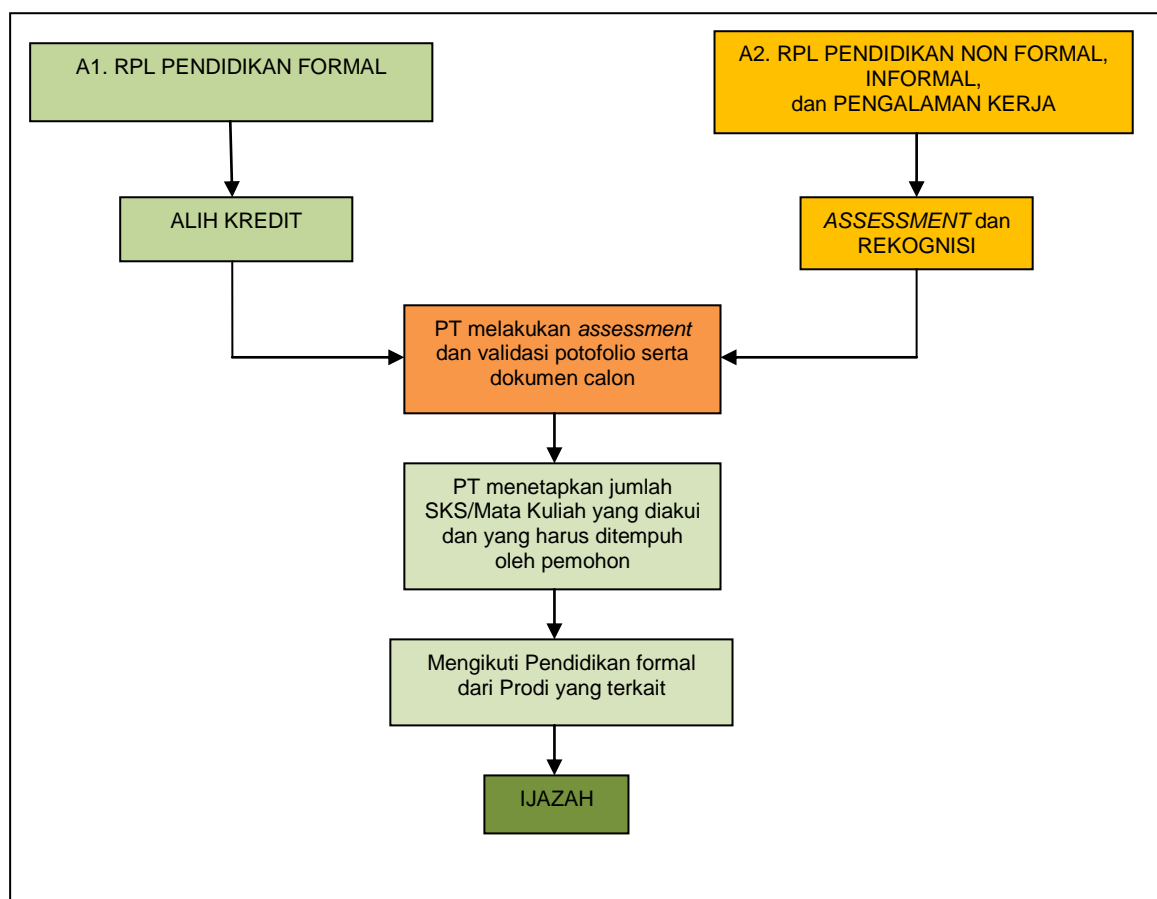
A1. RPL PENDIDIKAN FORMAL

A2. RPL PENDIDIKAN NON FORMAL, INFORMAL, dan PENGALAMAN KERJA

ALIH KREDIT

ASSESSMENT dan REKOGNISI

PT melakukan assessment dan validasi potofolio serta dokumen calon

PT menetapkan jumlah SKS/Mata Kuliah yang diakui dan yang harus ditempuh oleh pemohon

Mengikuti Pendidikan formal dari Prodi yang terkait

IJAZAH